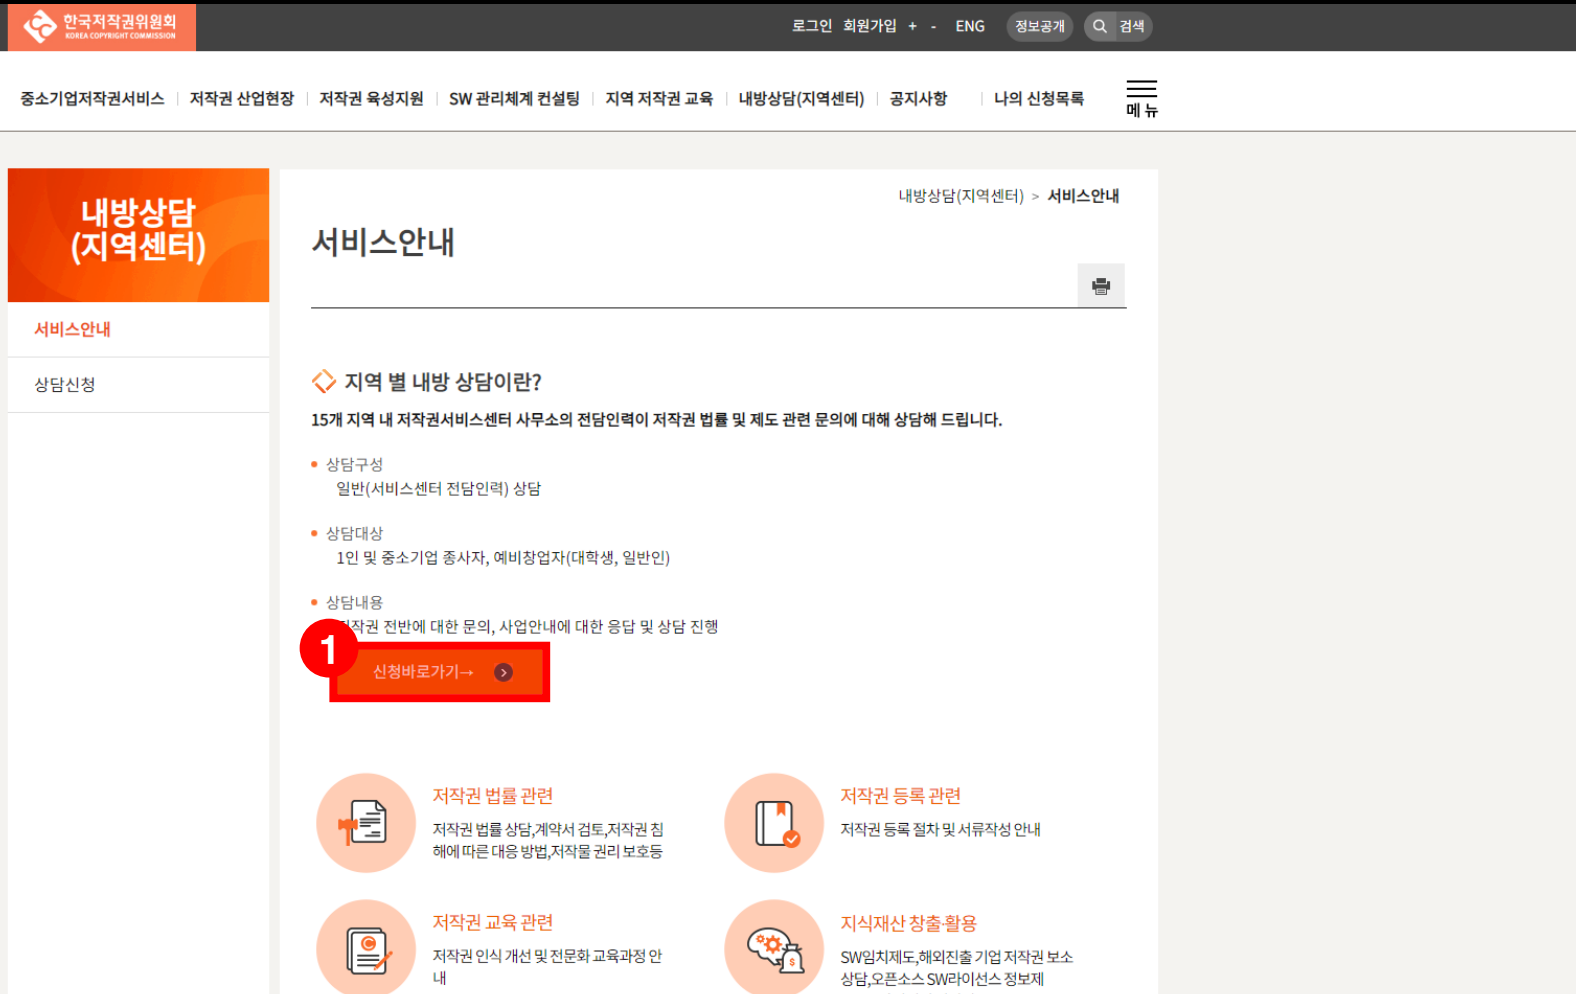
한국저작권위원회
KOREA COPYRIGHT COMMISSION

로그인 회원가입 + - ENG 정보공개 검색

중소기업저작권서비스 | 저작권 산업현장 | 저작권 육성지원 | SW 관리체계 컨설팅 | 지역 저작권 교육 | 내방상담(지역센터) | 공지사항 | 나의 신청목록

메 뉴

내방상담(지역센터)

서비스안내

상담신청

내방상담(지역센터) > 서비스안내

서비스안내

지역 별 내방 상담이란?

15개 지역 내 저작권서비스센터 사무소의 전담인력이 저작권 법률 및 제도 관련 문의에 대해 상담해 드립니다.

• 상담구성
일반(서비스센터 전담인력) 상담

• 상담대상
1인 및 중소기업 종사자, 예비창업자(대학생, 일반인)

• 상담내용
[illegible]작권 전반에 대한 문의, 사업안내에 대한 응답 및 상담 진행

1

신청바로가기→

저작권 법률 관련
저작권 법률 상담,계약서 검토,저작권 침해에 따른 대응 방법,저작물 권리 보호등

저작권 등록 관련
저작권 등록 절차 및 서류작성 안내

저작권 교육 관련
저작권 인식 개선 및 전문화 교육과정 안내

지식재산 창출·활용
SW임치제도,해외진출 기업 저작권 보소 상담,오픈소스 SW라이선스 정보제